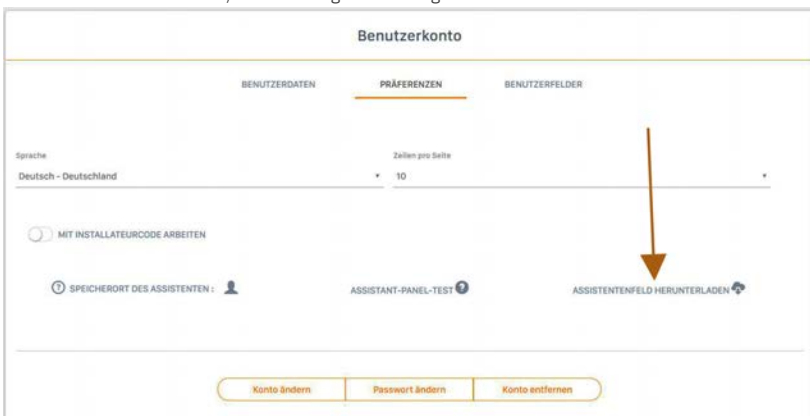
Benutzerkonto

BENUTZERDATEN PRÄFERENZEN BENUTZERFELDER

Sprache
Deutsch - Deutschland

Zeilen pro Seite
10

MIT INSTALLATEURCODE ARBEITEN

SPEICHERORT DES ASSISTENTEN :

ASSISTANT-PANEL-TEST

ASSISTENTENFELD HERUNTERLADEN

Konto ändern | Passwort ändern | Konto entfernen